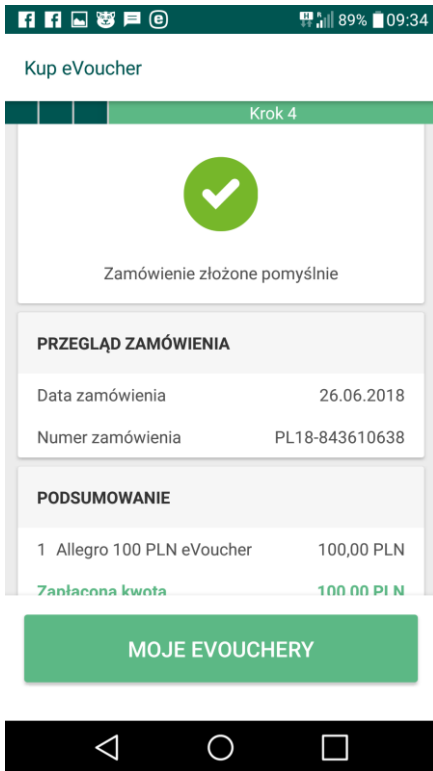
89% 09:34

Kup eVoucher

Krok 4

Zamówienie złożone pomyślnie

PRZEGLĄD ZAMÓWIENIA

Data zamówienia 26.06.2018

Numer zamówienia PL18-843610638

PODSUMOWANIE

1 Allegro 100 PLN eVoucher 100,00 PLN

Zapłacona kwota 100,00 PLN

MOJE EVOUCHERY